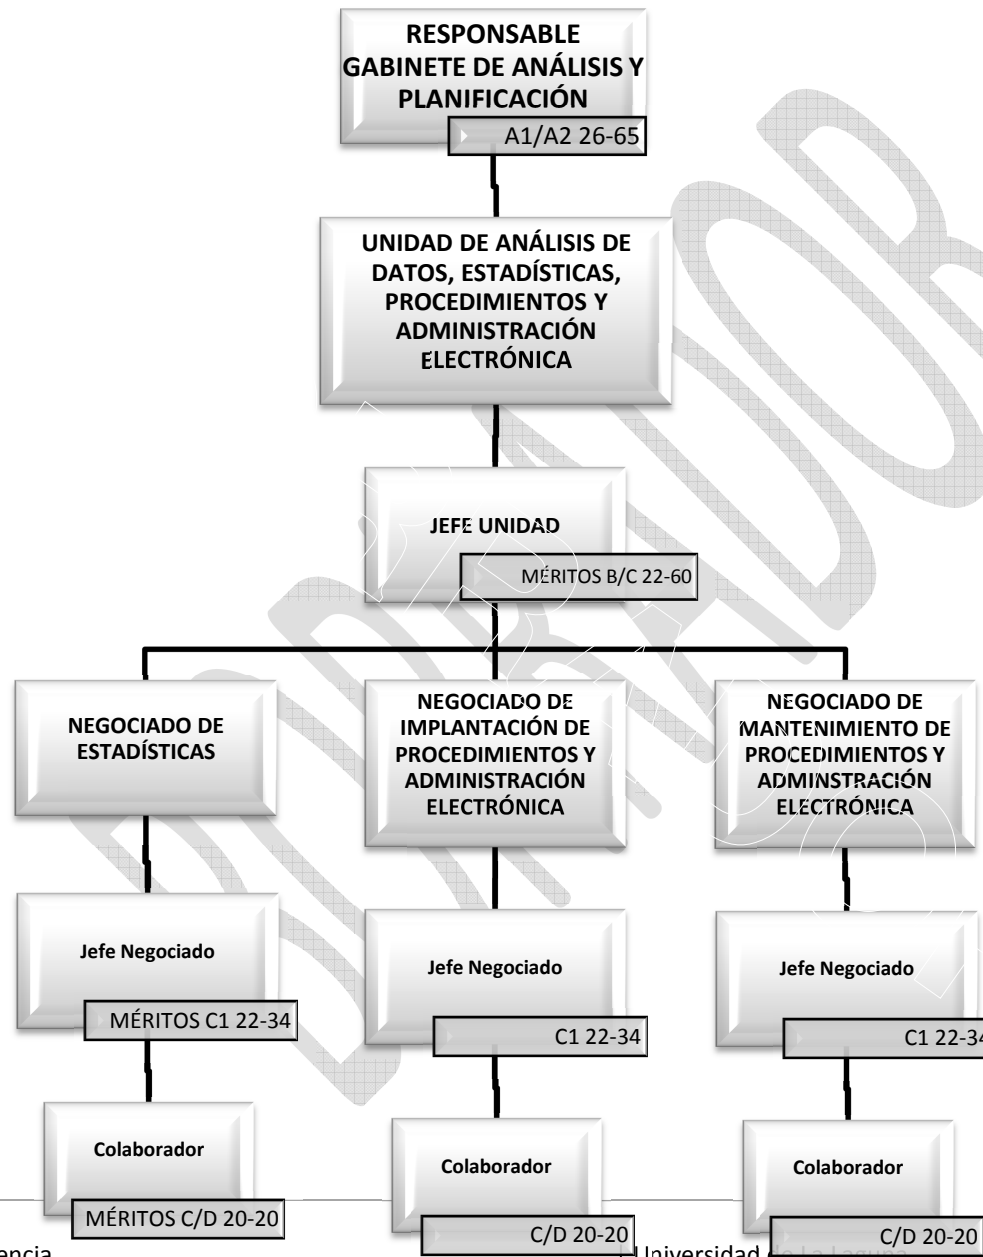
RESPONSABLE GABINETE DE ANÁLISIS Y PLANIFICACIÓN

A1/A2 26-65

UNIDAD DE ANÁLISIS DE DATOS, ESTADÍSTICAS, PROCEDIMIENTOS Y ADMINISTRACIÓN ELECTRÓNICA

JEFE UNIDAD

MÉRITOS B/C 22-60

NEGOCIADO DE ESTADÍSTICAS

Jefe Negociado

MÉRITOS C1 22-34

Colaborador

MÉRITOS C/D 20-20

NEGOCIADO DE IMPLANTACIÓN DE PROCEDIMIENTOS Y ADMINISTRACIÓN ELECTRÓNICA

Jefe Negociado

C1 22-34

Colaborador

C/D 20-20

NEGOCIADO DE MANTENIMIENTO DE PROCEDIMIENTOS Y ADMINSTRACIÓN ELECTRÓNICA

Jefe Negociado

C1 22-3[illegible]

Colaborador

C/D 20-20

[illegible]encia

Universidad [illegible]